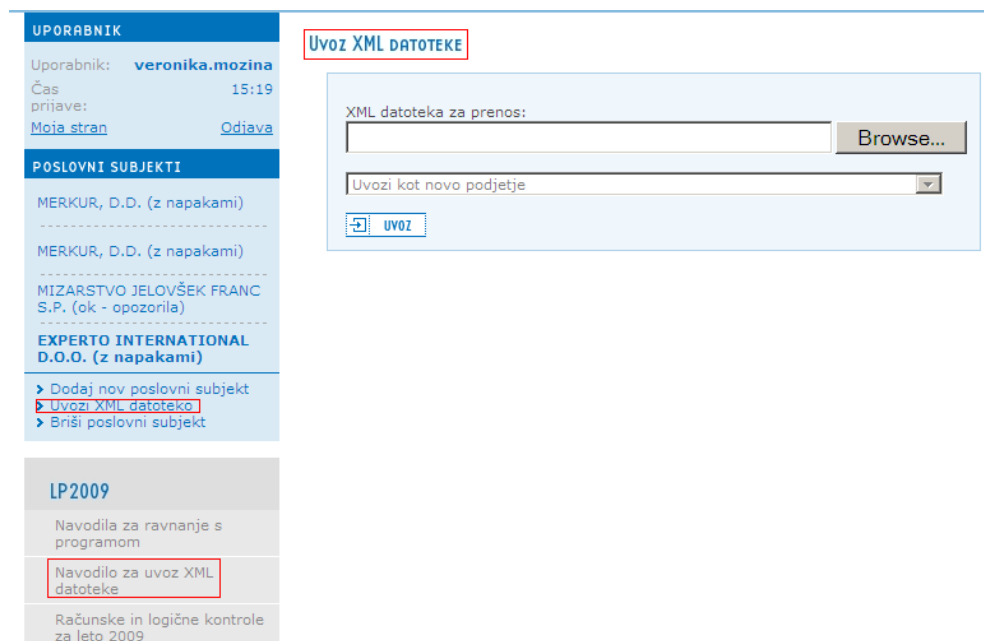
UPORABNIK

Uporabnik: veronika.mozina
Čas prijave: 15:19
Moja stran Odjava

POSLOVNI SUBJEKTI

MERKUR, D.D. (z napakami)

MERKUR, D.D. (z napakami)

MIZARSTVO JELOVŠEK FRANC S.P. (ok - opozorila)

EXPERTO INTERNATIONAL D.O.O. (z napakami)

› Dodaj nov poslovni subjekt
› Uvozi XML datoteko
› Briši poslovni subjekt

LP2009

Navodila za ravnanje s programom

Navodilo za uvoz XML datoteke

Računske in logične kontrole za leto 2009

Uvoz XML datoteke

XML datoteka za prenos:

Browse...

Uvozi kot novo podjetje

UVOZ